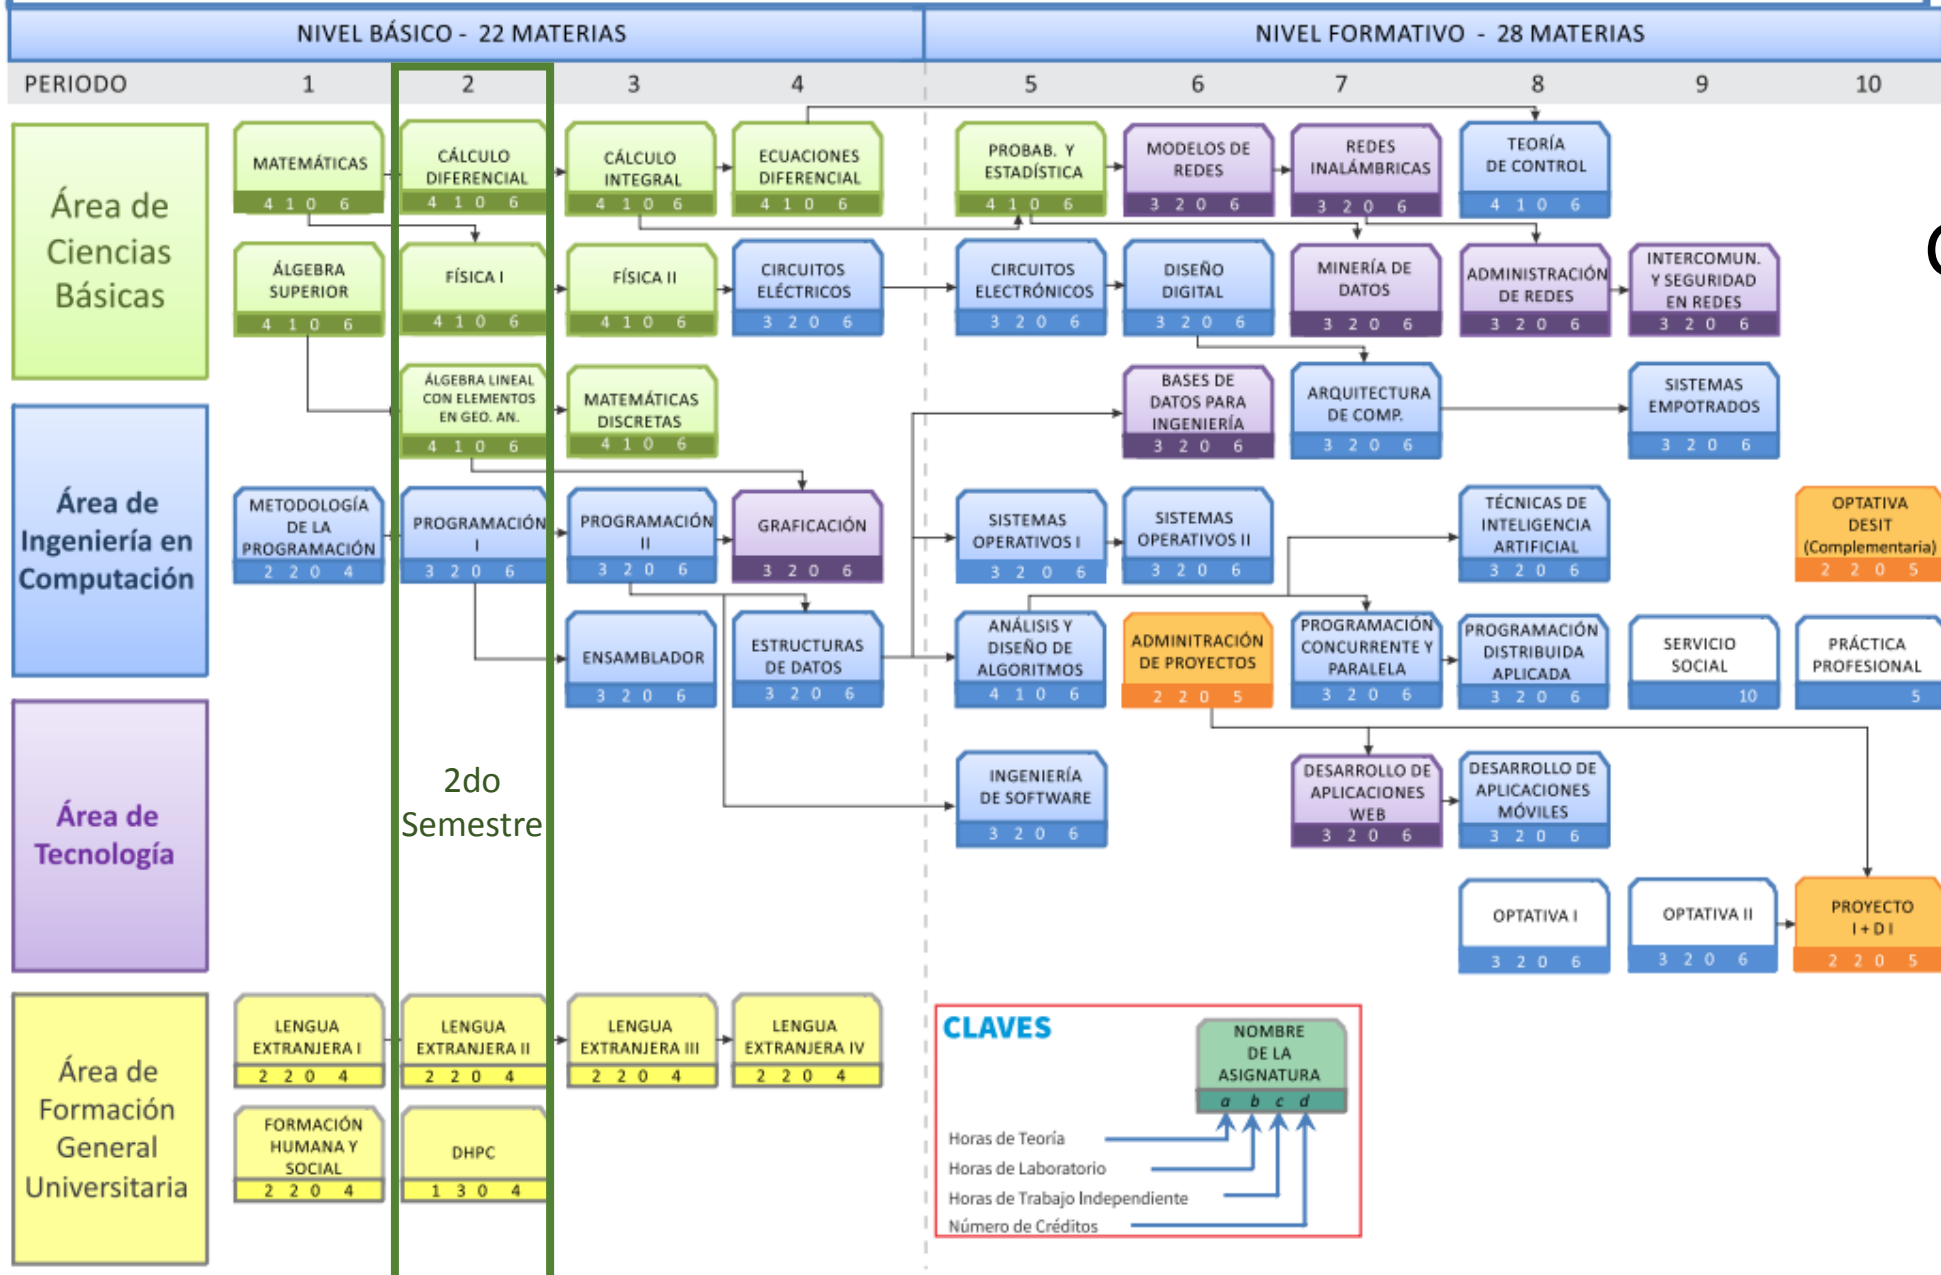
NIVEL BÁSICO - 22 MATERIAS

NIVEL FORMATIVO - 28 MATERIAS

PERIODO 1 2 3 4 5 6 7 8 9 10

Área de Ciencias Básicas

MATEMÁTICAS 4 1 0 6

CÁLCULO DIFERENCIAL 4 1 0 6

CÁLCULO INTEGRAL 4 1 0 6

ECUACIONES DIFERENCIAL 4 1 0 6

PROBAB. Y ESTADÍSTICA 4 1 0 6

MODELOS DE REDES 3 2 0 6

REDES INALÁMBRICAS 3 2 0 6

TEORÍA DE CONTROL 4 1 0 6

ÁLGEBRA SUPERIOR 4 1 0 6

FÍSICA I 4 1 0 6

FÍSICA II 4 1 0 6

CIRCUITOS ELÉCTRICOS 3 2 0 6

CIRCUITOS ELECTRÓNICOS 3 2 0 6

DISEÑO DIGITAL 3 2 0 6

MINERÍA DE DATOS 3 2 0 6

ADMINISTRACIÓN DE REDES 3 2 0 6

INTERCOMUN. Y SEGURIDAD EN REDES 3 2 0 6

ÁLGEBRA LINEAL CON ELEMENTOS EN GEO. AN. 4 1 0 6

MATEMÁTICAS DISCRETAS 4 1 0 6

BASES DE DATOS PARA INGENIERÍA 3 2 0 6

ARQUITECTURA DE COMP. 3 2 0 6

SISTEMAS EMPOTRADOS 3 2 0 6

Área de Ingeniería en Computación

METODOLOGÍA DE LA PROGRAMACIÓN 2 2 0 4

PROGRAMACIÓN I 3 2 0 6

PROGRAMACIÓN II 3 2 0 6

GRAFICACIÓN 3 2 0 6

SISTEMAS OPERATIVOS I 3 2 0 6

SISTEMAS OPERATIVOS II 3 2 0 6

TÉCNICAS DE INTELIGENCIA ARTIFICIAL 3 2 0 6

OPTATIVA DESIT (Complementaria) 2 2 0 5

ENSAMBLADOR 3 2 0 6

ESTRUCTURAS DE DATOS 3 2 0 6

ANÁLISIS Y DISEÑO DE ALGORITMOS 4 1 0 6

ADMINITRACIÓN DE PROYECTOS 2 2 0 5

PROGRAMACIÓN CONCURRENTE Y PARALELA 3 2 0 6

PROGRAMACIÓN DISTRIBUIDA APLICADA 3 2 0 6

SERVICIO SOCIAL 10

PRÁCTICA PROFESIONAL 5

Área de Tecnología

2do Semestre

INGENIERÍA DE SOFTWARE 3 2 0 6

DESARROLLO DE APLICACIONES WEB 3 2 0 6

DESARROLLO DE APLICACIONES MÓVILES 3 2 0 6

OPTATIVA I 3 2 0 6

OPTATIVA II 3 2 0 6

PROYECTO I + D I 2 2 0 5

Área de Formación General Universitaria

LENGUA EXTRANJERA I 2 2 0 4

LENGUA EXTRANJERA II 2 2 0 4

LENGUA EXTRANJERA III 2 2 0 4

LENGUA EXTRANJERA IV 2 2 0 4

FORMACIÓN HUMANA Y SOCIAL 2 2 0 4

DHPC 1 3 0 4

CLAVES

NOMBRE DE LA ASIGNATURA
a b c d

Horas de Teoría
Horas de Laboratorio
Horas de Trabajo Independiente
Número de Créditos